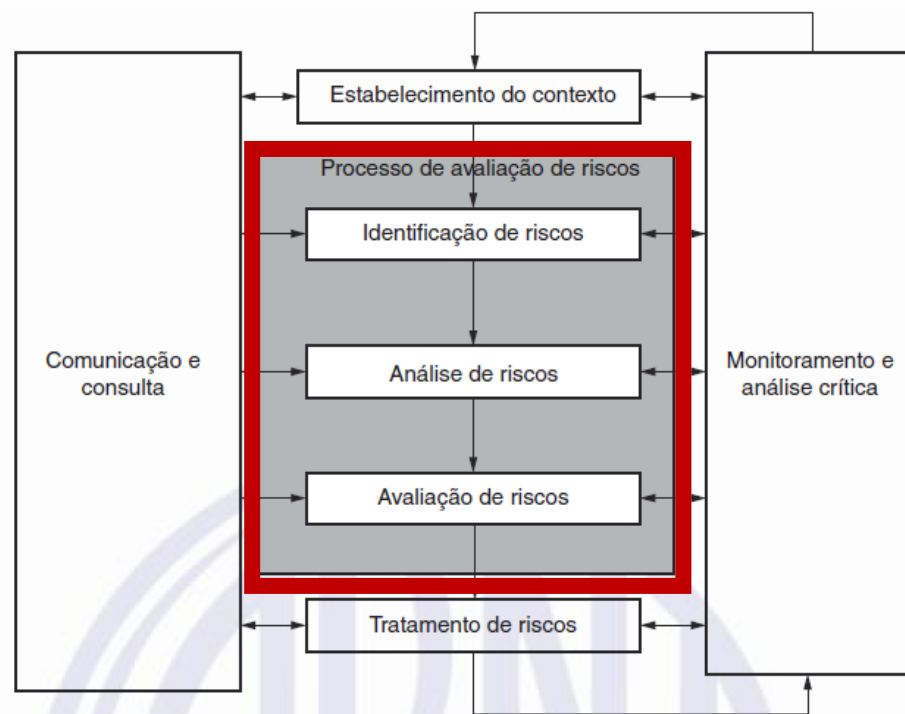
Estabelecimento do contexto

Processo de avaliação de riscos

Identificação de riscos

Comunicação e consulta

Análise de riscos

Monitoramento e análise crítica

Avaliação de riscos

Tratamento de riscos